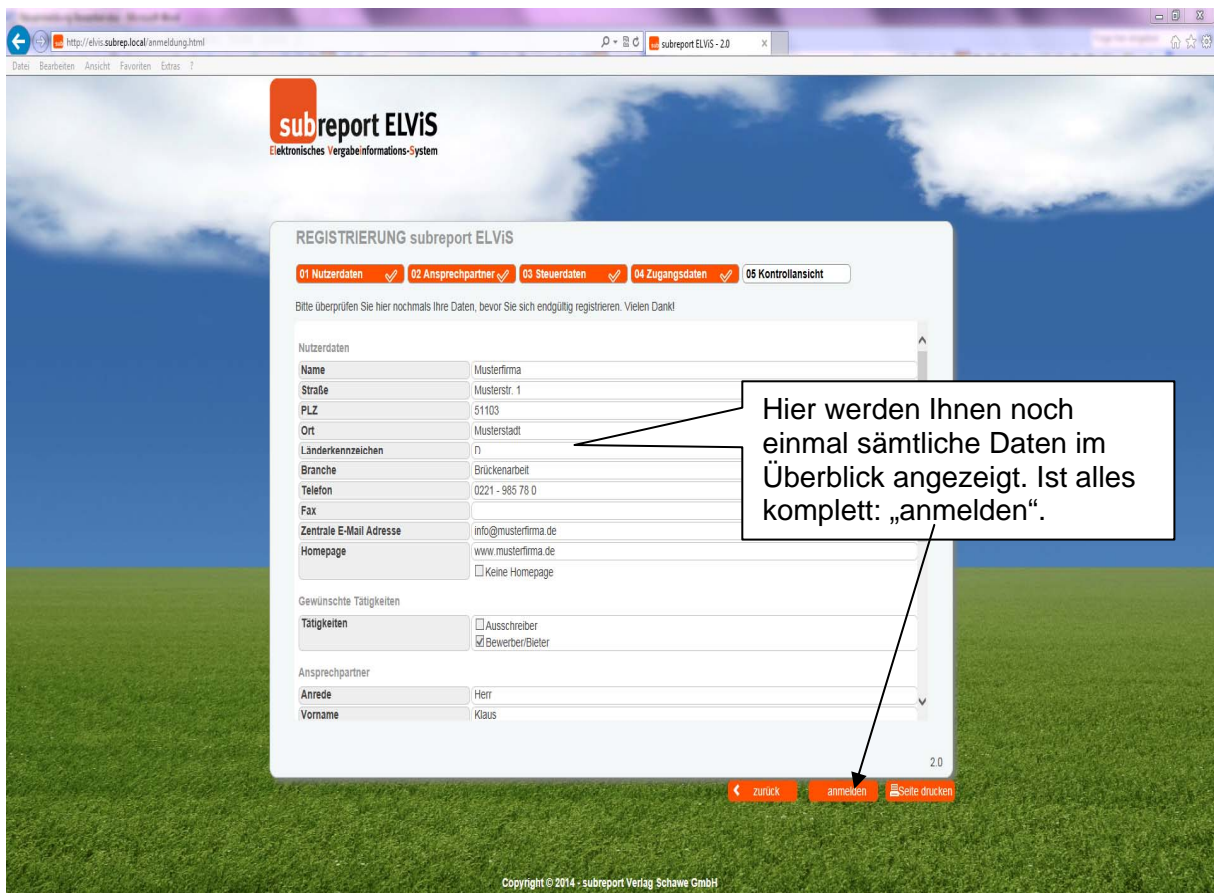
http://elvis.subrep.local/anmeldung.html

subreport ELViS - 2.0

Datei Bearbeiten Ansicht Favoriten Extras ?

subreport ELViS
Elektronisches Vergabeinformations-System

REGISTRIERUNG subreport ELViS

01 Nutzerdaten 02 Ansprechpartner 03 Steuerdaten 04 Zugangsdaten 05 Kontrollansicht

Bitte überprüfen Sie hier nochmals Ihre Daten, bevor Sie sich endgültig registrieren. Vielen Dank!

Nutzerdaten

| | |
|---|---|
| Name | Musterfirma |
| Straße | Musterstr. 1 |
| PLZ | 51103 |
| Ort | Musterstadt |
| Länderkennzeichen | D |
| Branche | Brückenarbeit |
| Telefon | 0221 - 985 78 0 |
| Fax | |
| Zentrale E-Mail Adresse | info@musterfirma.de |
| Homepage | www.musterfirma.de ☐ Keine Homepage |

Gewünschte Tätigkeiten

| | |
|---|---|
| Tätigkeiten | ☐ Ausschreiber ☑ Bewerber/Bieter |

Ansprechpartner

| | |
|---|---|
| Anrede | Herr |
| Vorname | Klaus |

Hier werden Ihnen noch einmal sämtliche Daten im Überblick angezeigt. Ist alles komplett: „anmelden“.

2.0

zurück anmelden Seite drucken

Copyright © 2014 - subreport Verlag Schawe GmbH